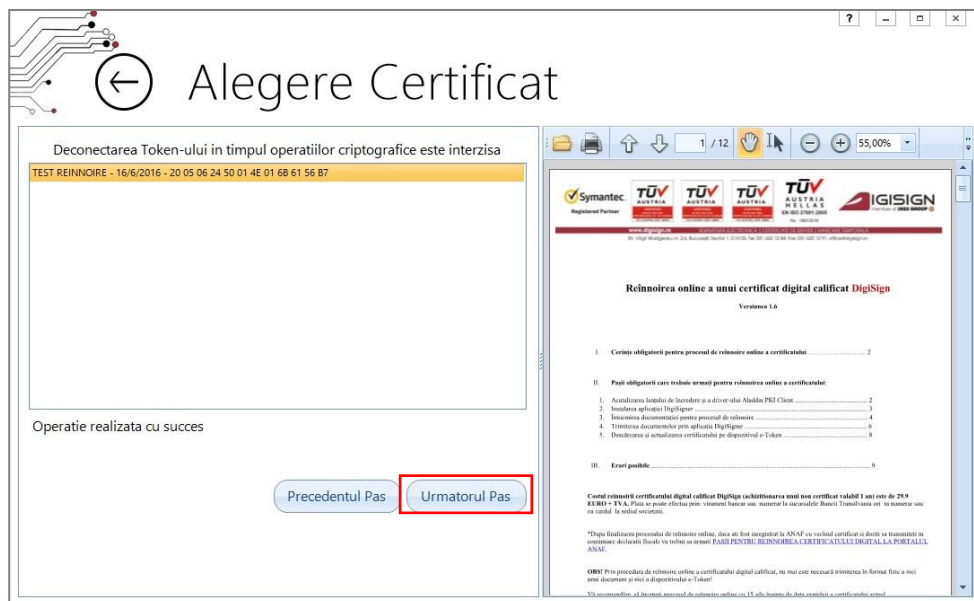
? _ □ ×

Alegere Certificat

Deconectarea Token-ului in timpul operatiilor criptografice este interzisa

TEST REINNOIRE - 16/6/2016 - 20 05 06 24 50 01 4E 01 6B 61 56 B7

Operatie realizata cu succes

Precedentul Pas

Urmatorul Pas

1 / 12

55,00%

Symantec. Registered Partner

TÜV AUSTRIA

TÜV AUSTRIA

TÜV AUSTRIA HELLAS EN ISO 27001:2005

DIGISIGN

www.digisign.ro

Reinnoirea online a unui certificat digital calificat DigiSign

Versiunea 1.6

I. Cerințe obligatorii pentru procesul de reinnoire online a certificatului .......................... 2

II. Pașii obligatorii care trebuie urmați pentru reinnoirea online a certificatului:

1. Actualizarea lanțului de încredere și a driver-ului Aladdin PKI Client .......................... 2
2. Instalarea aplicației DigiSigner .......................... 3
3. Întocmirea documentației pentru procesul de reînnoire .......................... 4
4. Trimiterea documentelor prin aplicația DigiSigner .......................... 6
5. Descărcarea și actualizarea certificatului pe dispozitivul e-Token .......................... 8

III. Erori posibile .......................... 9

Costul reinnoirii certificatului digital calificat DigiSign (achizitionarea unui nou certificat valabil 1 an) este de 29.9 EURO + TVA. Plata se poate efectua prin virament bancar sau numerar la sucursalele Bancii Transilvania ori in numerar sau cu cardul la sediul societatii.

*Dupa finalizarea procesului de reinnoire online, daca ati fost inregistrat la ANAF cu vechiul certificat si doriti sa transmiteti in continuare declaratii fiscale va trebui sa urmati PASII PENTRU REINNOIREA CERTIFICATULUI DIGITAL LA PORTALUL ANAF.

OBS! Prin procedura de reinnoire online a certificatului digital calificat, nu mai este necesară trimiterea în format fizic a nici unui document și nici a dispozitivului e-Token!

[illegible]